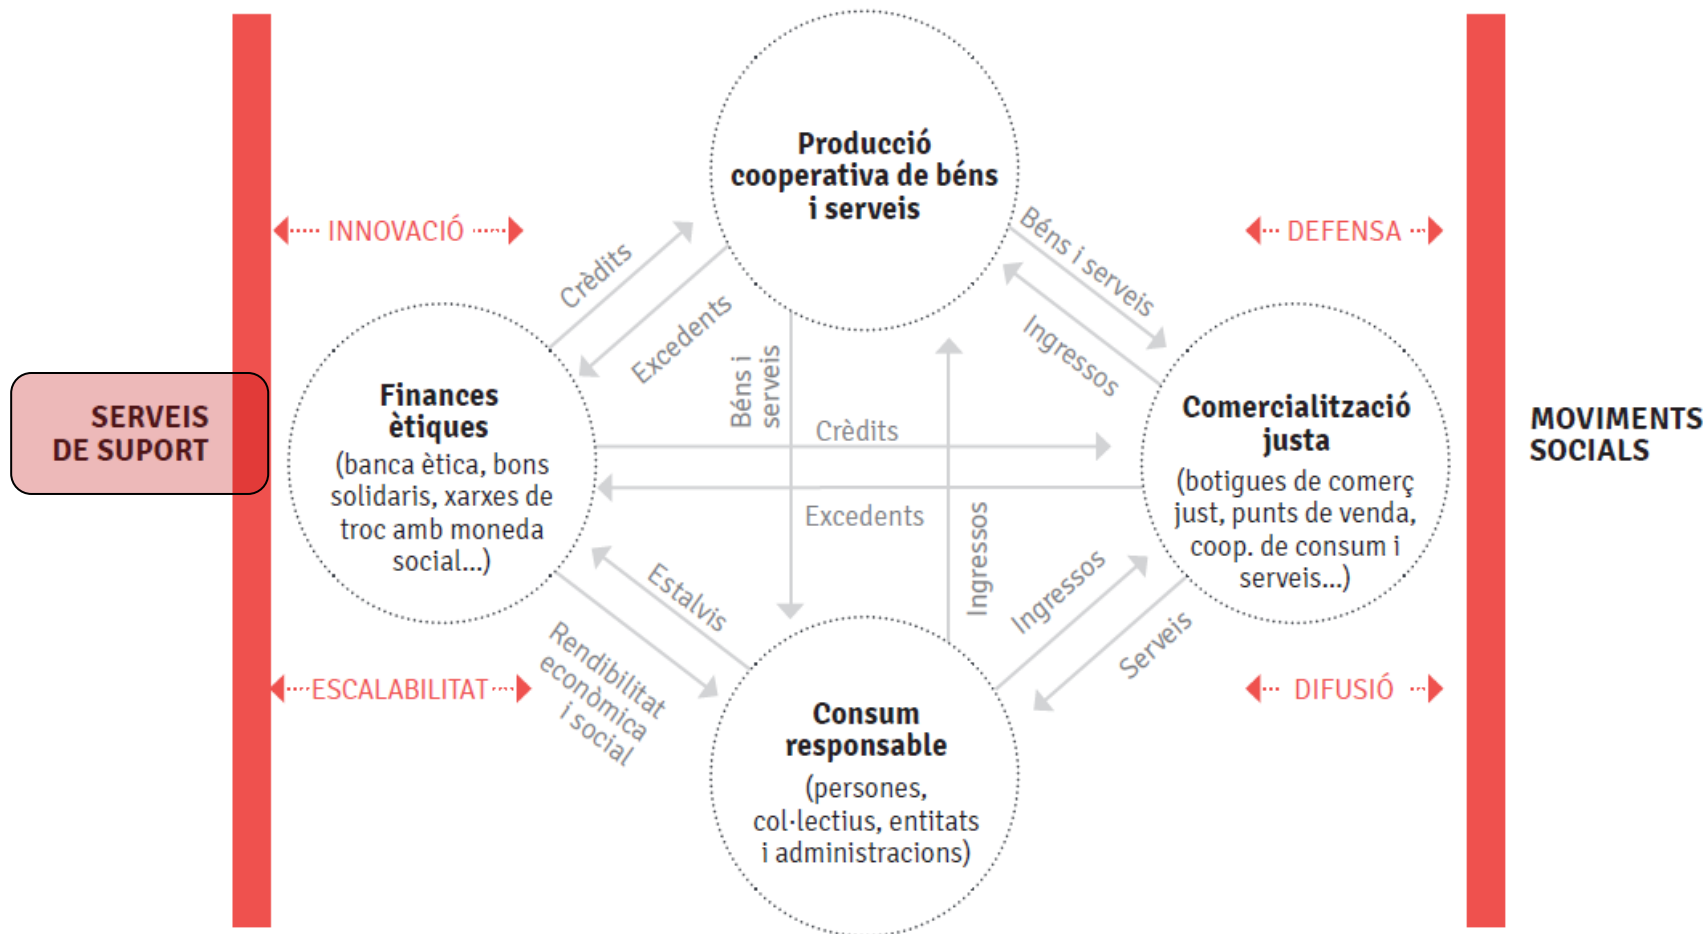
SERVEIS DE SUPORT

INNOVACIÓ

ESCALABILITAT

Producció cooperativa de béns i serveis

Finances ètiques
(banca ètica, bons solidaris, xarxes de troc amb moneda social...)

Comercialització justa
(botigues de comerç just, punts de venda, coop. de consum i serveis...)

Consum responsable
(persones, col·lectius, entitats i administracions)

Crèdits

Excedents

Béns i serveis

Béns i serveis

Ingressos

Crèdits

Excedents

Ingressos

Ingressos

Estalvis

Rendibilitat econòmica i social

Serveis

DEFENSA

DIFUSIÓ

MOVIMENTS SOCIALS